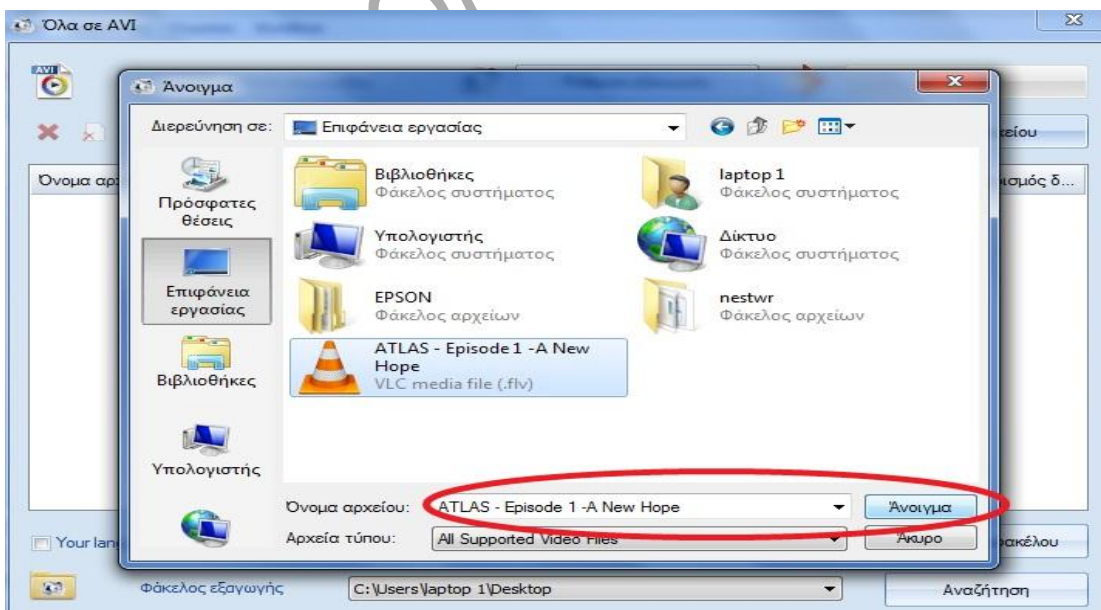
Όλα σε AVI

Άνοιγμα

Διερεύνηση σε: Επιφάνεια εργασίας

Πρόσφατες θέσεις

Επιφάνεια εργασίας

Βιβλιοθήκες

Υπολογιστής

Βιβλιοθήκες
Φάκελος συστήματος

laptop 1
Φάκελος συστήματος

Υπολογιστής
Φάκελος συστήματος

Δίκτυο
Φάκελος συστήματος

EPSON
Φάκελος αρχείων

nestwr
Φάκελος αρχείων

ATLAS - Episode 1 -A New Hope
VLC media file (.flv)

Όνομα αρχείου: ATLAS - Episode 1 -A New Hope

Άνοιγμα

Αρχεία τύπου: All Supported Video Files

Άκυρο

Όνομα αρ

ρισμός δ...

κείου

Your lan

ρακέλου

Φάκελος εξαγωγής

C:\Users\laptop 1\Desktop

Αναζήτηση